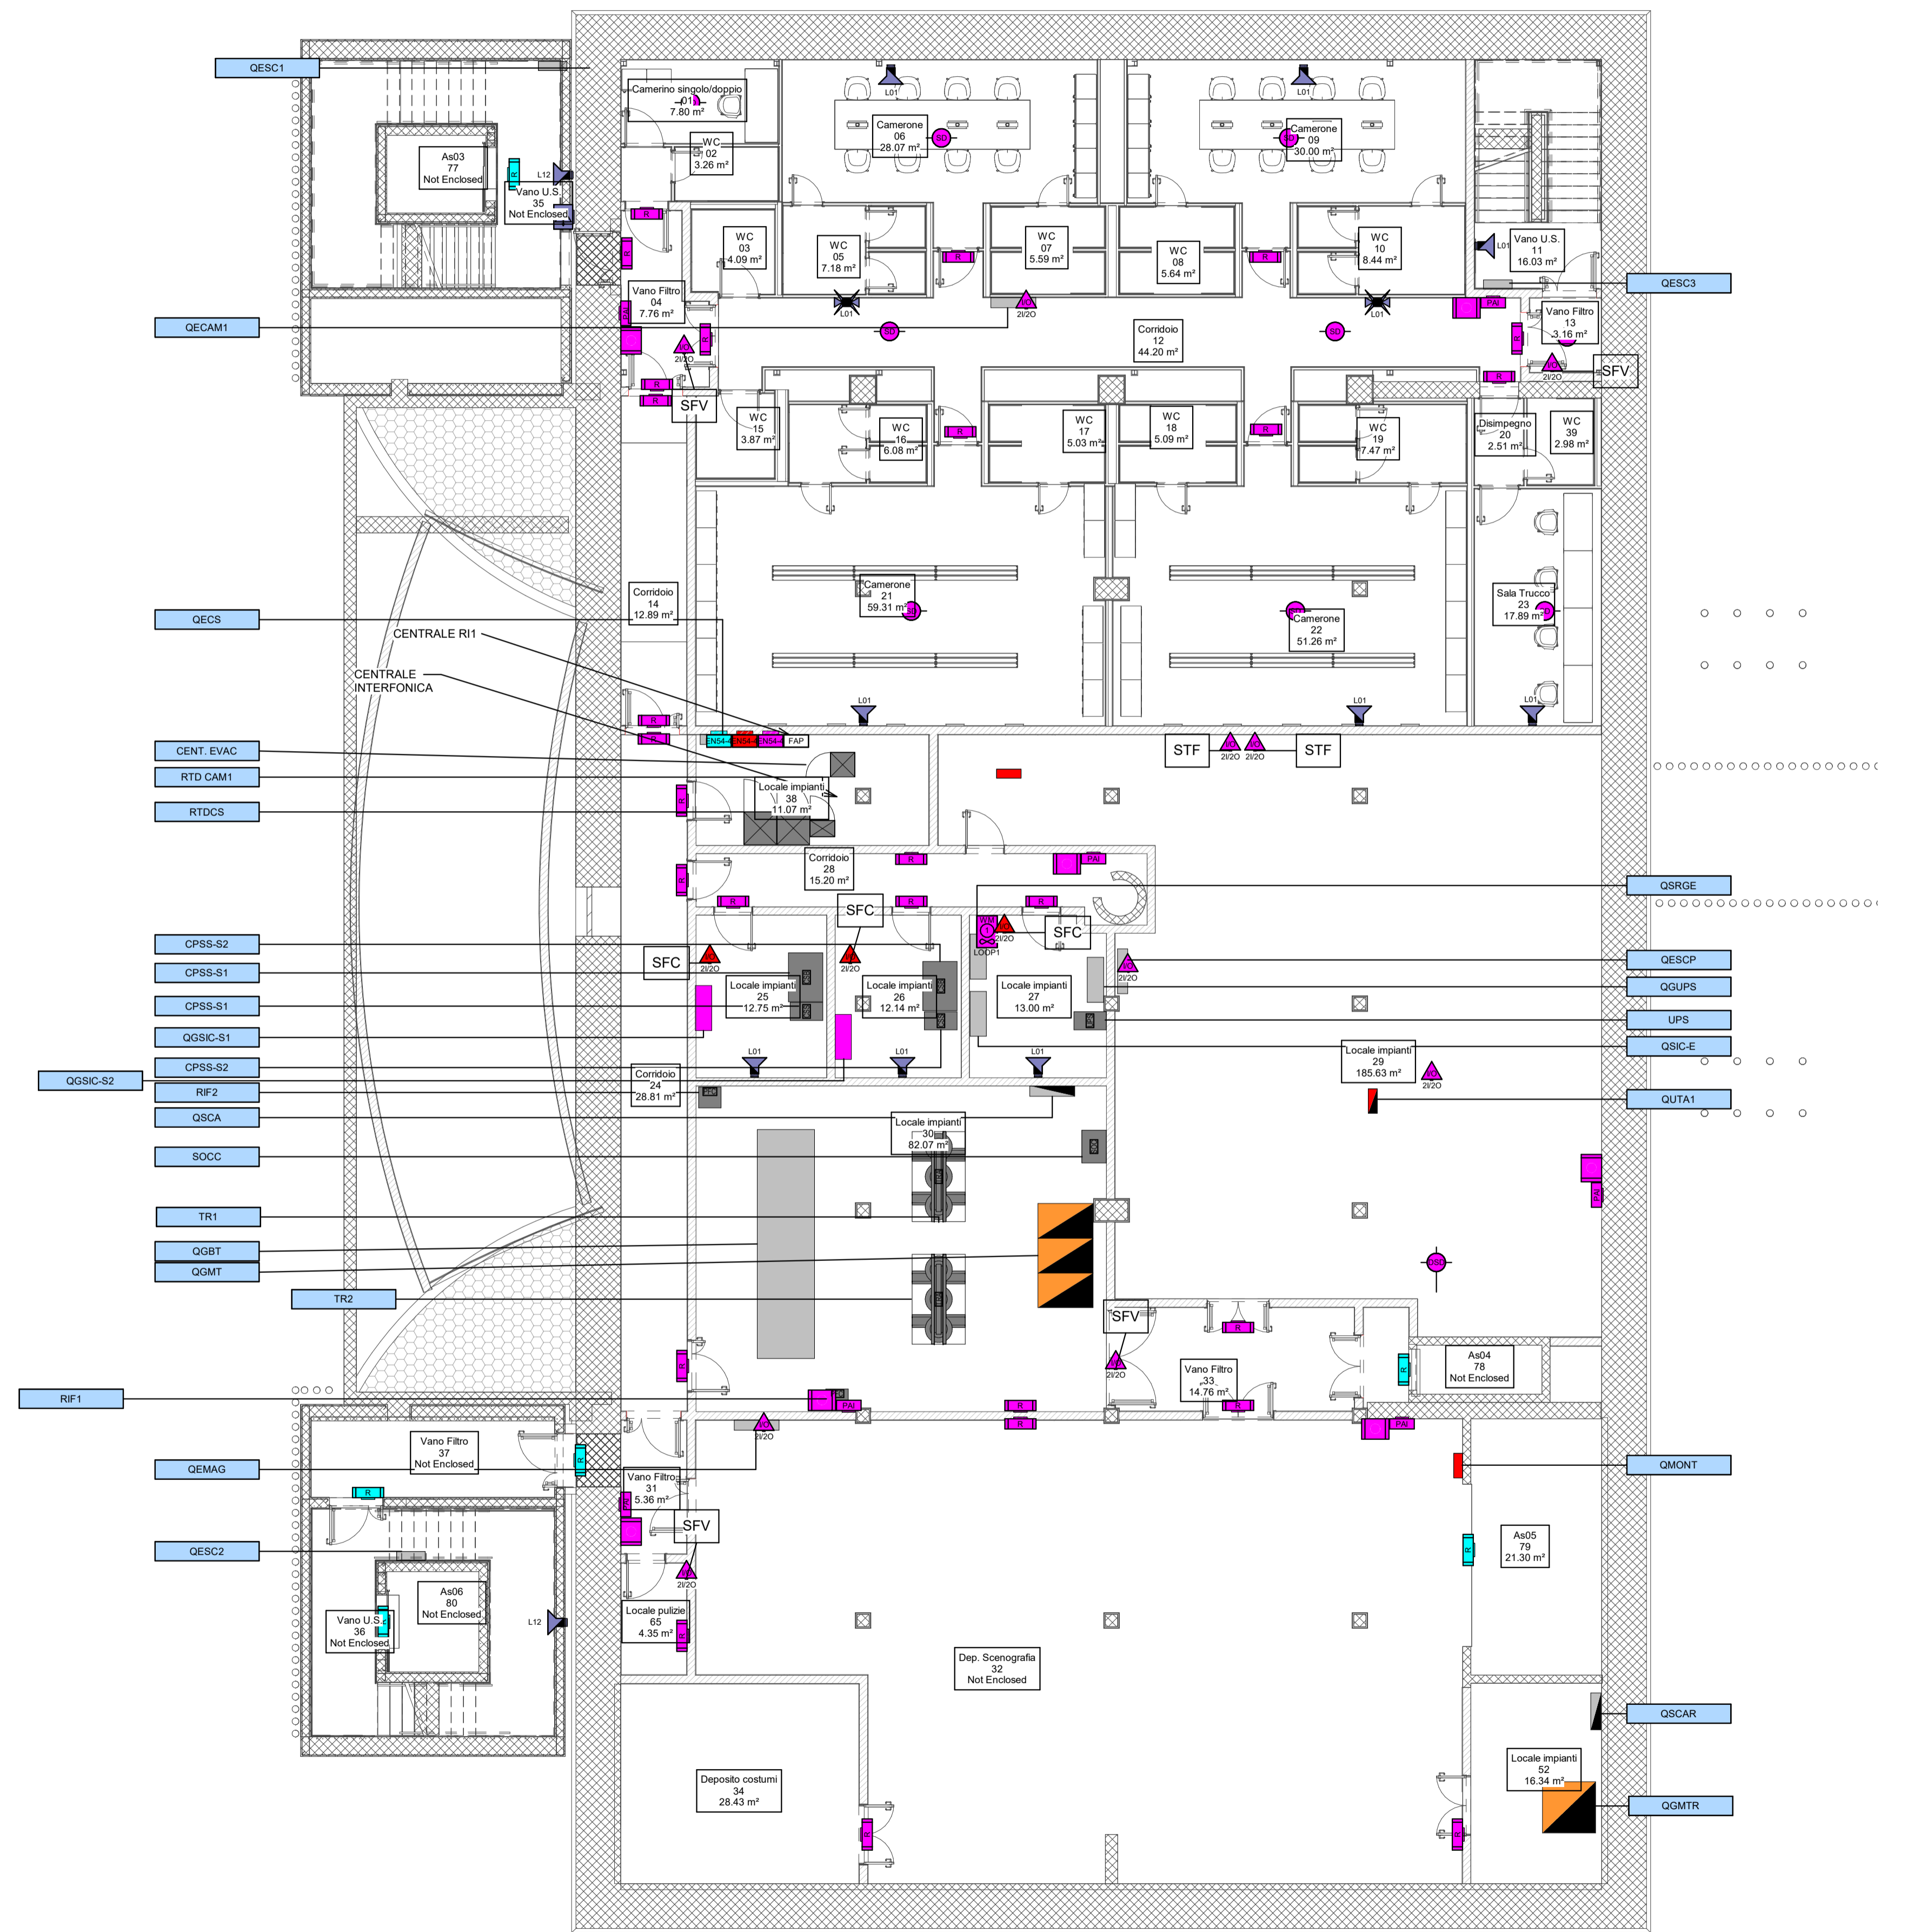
QESC1

As03
77
Not Enclosed

L12
Vano U.S.
35
Not Enclosed

Camerino singolo/doppio
01
7.80 m²

WC
02
3.26 m²

L01
Camerone
06
28.07 m²

L01
Camerone
09
30.00 m²

WC
03
4.09 m²

WC
05
7.18 m²

WC
07
5.59 m²

WC
08
5.64 m²

WC
10
8.44 m²

L01
Vano U.S.
11
16.03 m²

QESC3

Vano Filtro
04
7.76 m²

L01
2I/2O
L01

QECAM1

Corridoio
12
44.20 m²

Vano Filtro
13
3.16 m²

2I/2O
SFV
2I/2O
SFV

WC
15
3.87 m²

WC
16
6.08 m²

WC
17
5.03 m²

WC
18
5.09 m²

WC
19
7.47 m²

Disimpegno
20
2.51 m²

WC
39
2.98 m²

Corridoio
14
12.89 m²

Camerone
21
59.31 m²

Camerone
22
51.26 m²

Sala Trucco
23
17.89 m²

QECS
CENTRALE RI1
CENTRALE
INTERFONICA

L01
L01
L01

CENT. EVAC
RTD CAM1
RTDCS

EN54 EN54 EN54 FAP

STF
2I/2O
2I/2O
STF

Locale impianti
38
11.07 m²

Corridoio
28
15.20 m²

PAI

QSRGE

SFC

CPSS-S2
CPSS-S1
CPSS-S1
QGSIC-S1
CPSS-S2
QGSIC-S2
RIF2
QSCA
SOCC

SFC
2I/2O
2I/2O
2I/2O
SFC
LODP1
2I/2O

Locale impianti
25
12.75 m²

Locale impianti
26
12.14 m²

Locale impianti
27
13.00 m²

QESCP
QGUPS
UPS
QSIC-E

L01
L01
L01

Locale impianti
29
185.63 m²
2I/2O

Corridoio
24
28.81 m²

QUTA1

Locale impianti
30
82.07 m²

TR1
QGBT
QGMT
TR2

SFV
2I/2O

Vano Filtro
33
14.76 m²

As04
78
Not Enclosed

RIF1

PAI
PAI
2I/2O

Vano Filtro
37
Not Enclosed

QEMAG

QMONT

Vano Filtro
31
5.36 m²

SFV
2I/2O

QESC2

As06
80
Not Enclosed

Vano U.S.
36
Not Enclosed

L12

As05
79
21.30 m²

Locale pulizie
65
4.35 m²

Dep. Scenografia
32
Not Enclosed

QSCAR

Deposito costumi
34
28.43 m²

Locale impianti
52
16.34 m²

QGMTR